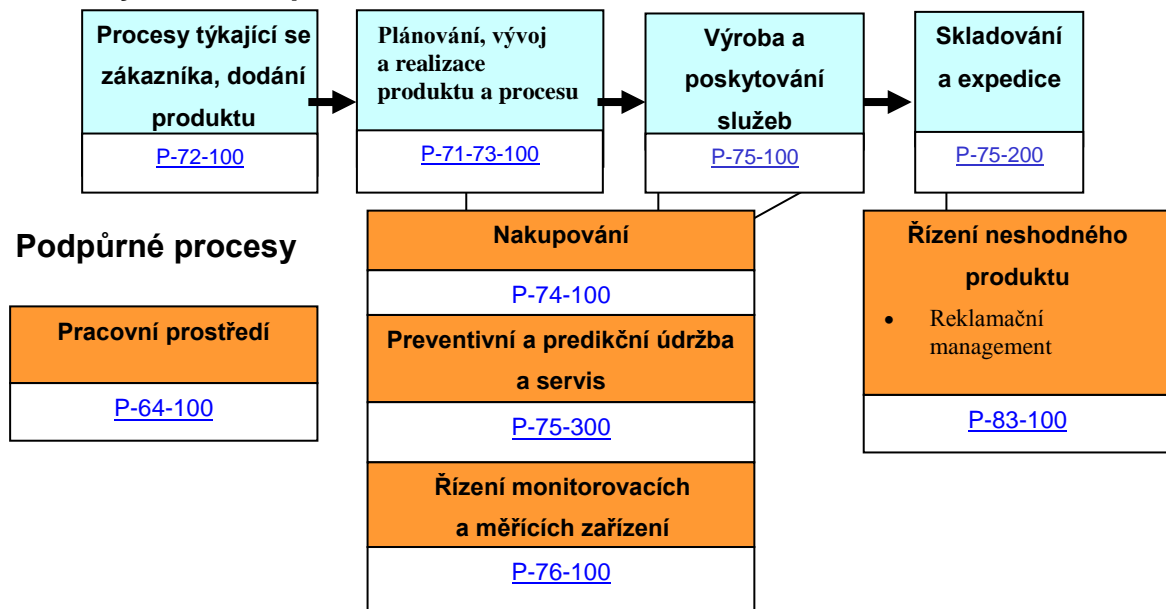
Procesy týkající se zákazníka, dodání produktu

P-72-100

Plánování, vývoj a realizace produktu a procesu

P-71-73-100

Výroba a poskytování služeb

P-75-100

Skladování a expedice

P-75-200

Podpůrné procesy

Pracovní prostředí

P-64-100

Nakupování

P-74-100

Preventivní a predikční údržba a servis

P-75-300

Řízení monitorovacích a měřících zařízení

P-76-100

Řízení neshodného produktu

- Reklamační management

P-83-100